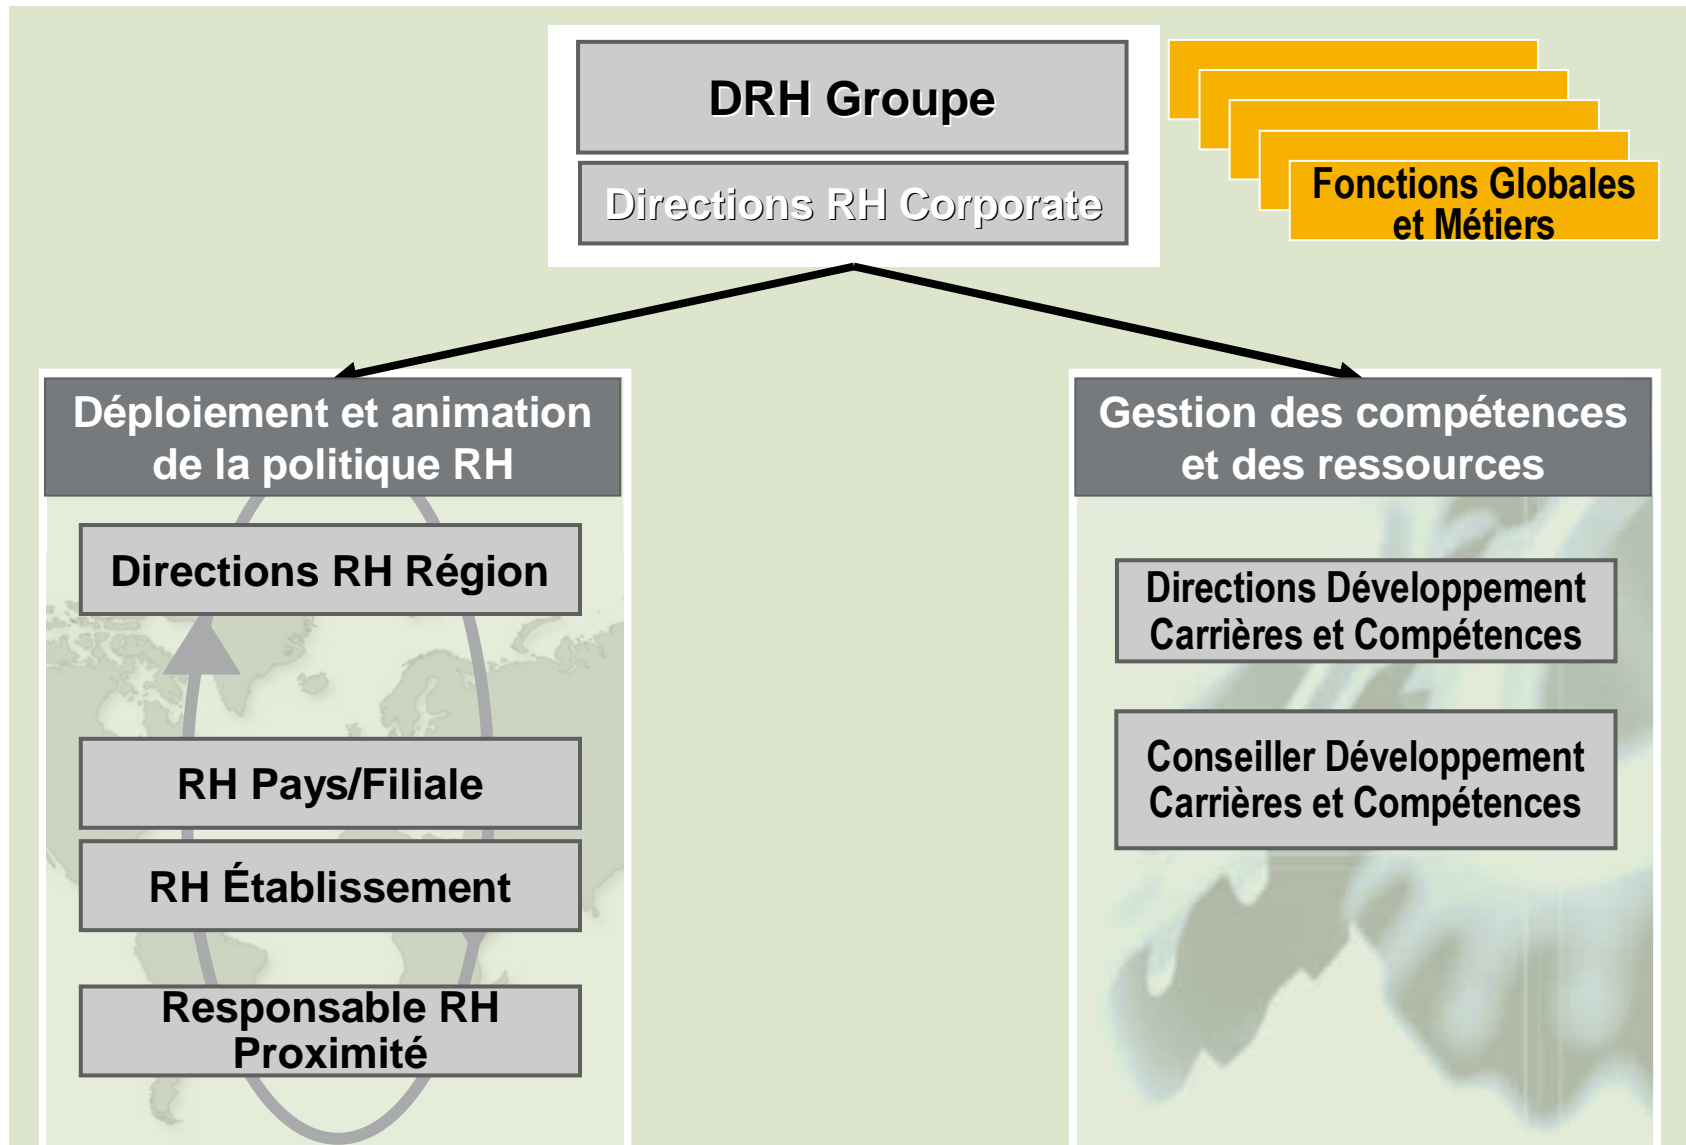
DRH Groupe

Directions RH Corporate

Fonctions Globales et Métiers

Déploiement et animation de la politique RH

Directions RH Région

RH Pays/Filiale

RH Établissement

Responsable RH Proximité

Gestion des compétences et des ressources

Directions Développement Carrières et Compétences

Conseiller Développement Carrières et Compétences